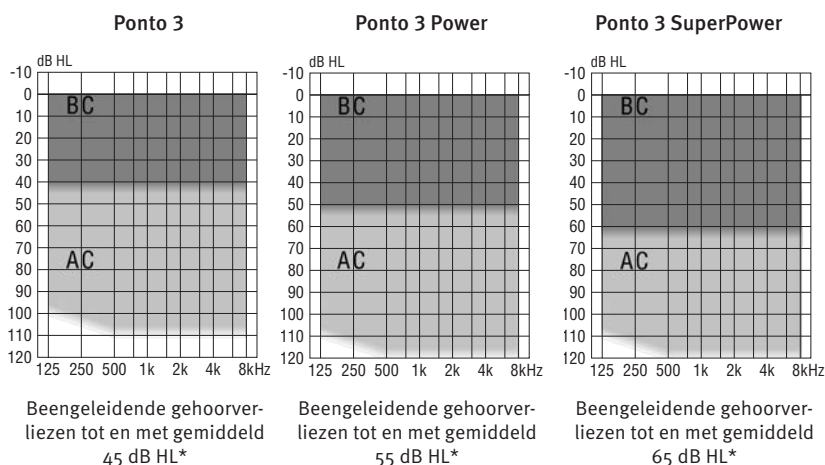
Ponto 3

dB HL
-10
0
10
20
30
40
50
60
70
80
90
100
110
120

BC

AC

125 250 500 1k 2k 4k 8kHz

Beengeleidende gehoorverliezen tot en met gemiddeld 45 dB HL*

Ponto 3 Power

dB HL
-10
0
10
20
30
40
50
60
70
80
90
100
110
120

BC

AC

125 250 500 1k 2k 4k 8kHz

Beengeleidende gehoorverliezen tot en met gemiddeld 55 dB HL*

Ponto 3 SuperPower

dB HL
-10
0
10
20
30
40
50
60
70
80
90
100
110
120

BC

AC

125 250 500 1k 2k 4k 8kHz

Beengeleidende gehoorverliezen tot en met gemiddeld 65 dB HL*